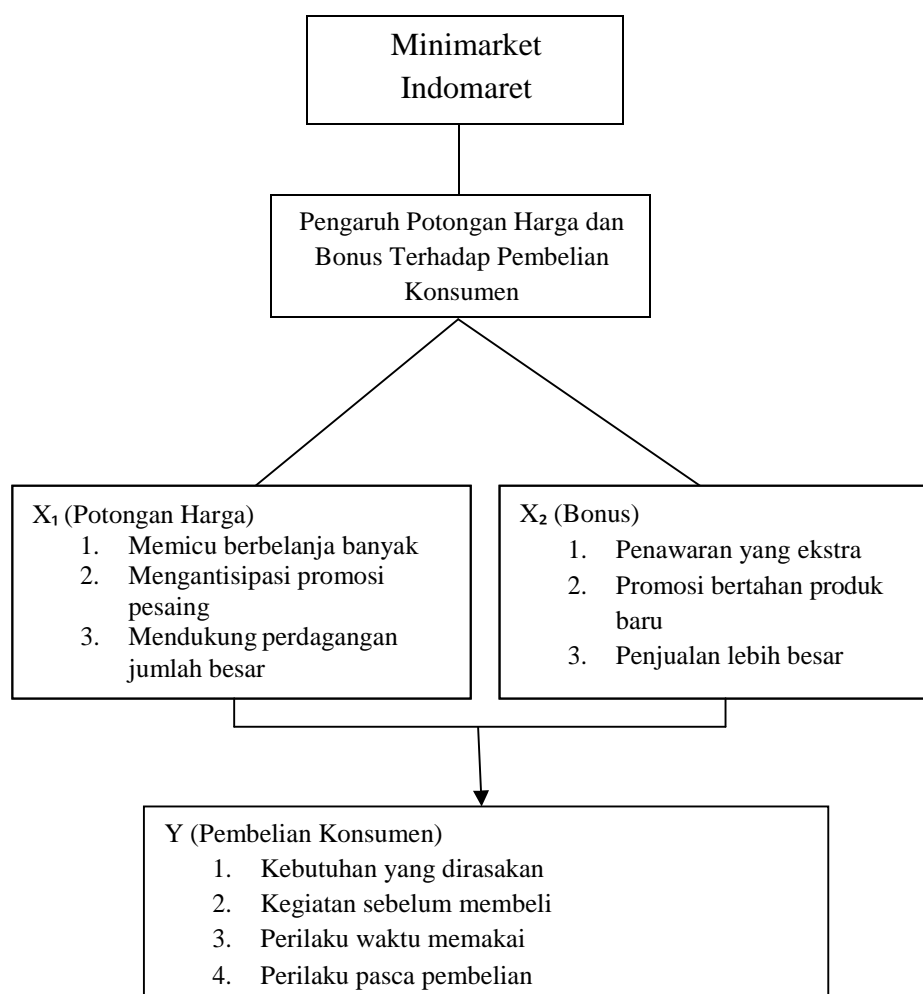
Minimarket Indomaret

Pengaruh Potongan Harga dan Bonus Terhadap Pembelian Konsumen

$X_1$ (Potongan Harga)
1. Memicu berbelanja banyak
2. Mengantisipasi promosi pesaing
3. Mendukung perdagangan jumlah besar

$X_2$ (Bonus)
1. Penawaran yang ekstra
2. Promosi bertahan produk baru
3. Penjualan lebih besar

Y (Pembelian Konsumen)
1. Kebutuhan yang dirasakan
2. Kegiatan sebelum membeli
3. Perilaku waktu memakai
4. Perilaku pasca pembelian